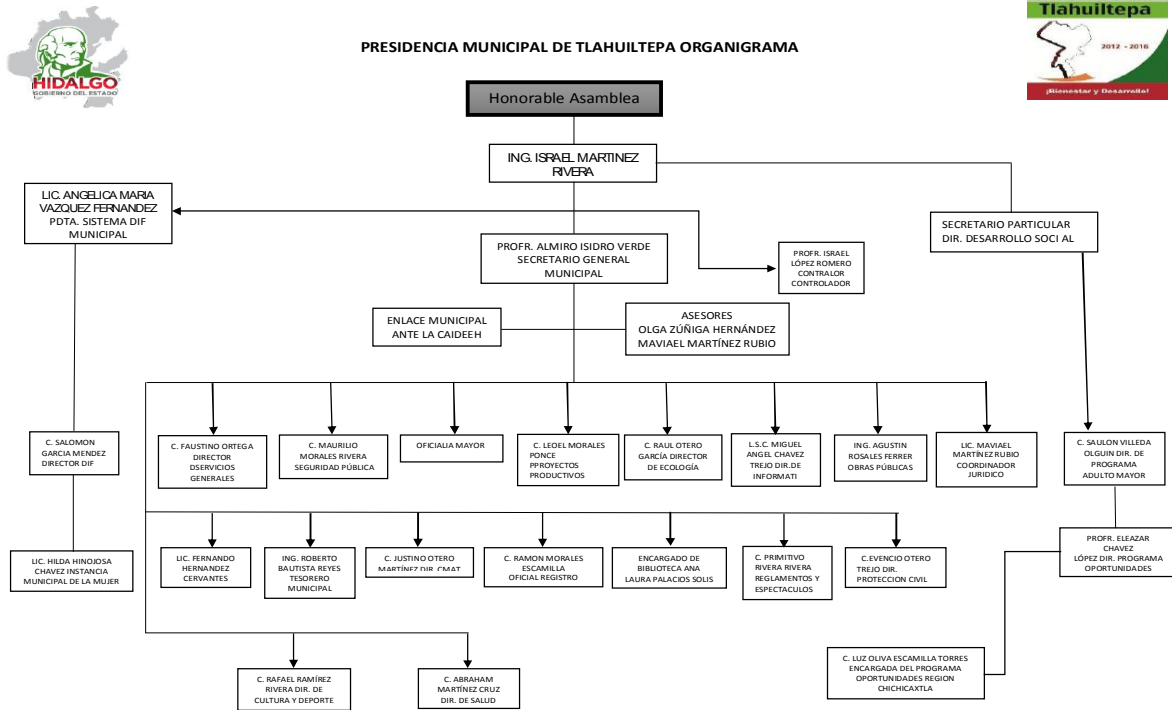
HIDALGO
GOBIERNO DEL ESTADO

PRESIDENCIA MUNICIPAL DE TLAHUILTEPA ORGANIGRAMA

Tlahuiltepa
2012 - 2016
¡Bienestar y Desarrollo!

Honorable Asamblea

ING. ISRAEL MARTINEZ RIVERA

LIC. ANGELICA MARIA VAZQUEZ FERNANDEZ PDTA. SISTEMA DIF MUNICIPAL

SECRETARIO PARTICULAR DIR. DESARROLLO SOCI AL

PROFR. ALMIRO ISIDRO VERDE SECRETARIO GENERAL MUNICIPAL

PROFR. ISRAEL LÓPEZ ROMERO CONTRALOR CONTROLADOR

ENLACE MUNICIPAL ANTE LA CAIDEEH

ASESORES OLGA ZÚÑIGA HERNÁNDEZ MAVIAEL MARTÍNEZ RUBIO

C. SALOMON GARCIA MENDEZ DIRECTOR DIF

LIC. HILDA HINOJOSA CHAVEZ INSTANCIA MUNICIPAL DE LA MUJER

C. FAUSTINO ORTEGA DIRECTOR DSERVICIOS GENERALES

C. MAURILIO MORALES RIVERA SEGURIDAD PÚBLICA

OFICIALIA MAYOR

C. LEOEL MORALES PONCE PPROYECTOS PRODUCTIVOS

C. RAUL OTERO GARCÍA DIRECTOR DE ECOLOGÍA

L.S.C. MIGUEL ANGEL CHAVEZ TREJO DIR.DE INFORMATI

ING. AGUSTIN ROSALES FERRER OBRAS PÚBLICAS

LIC. MAVIAEL MARTÍNEZ RUBIO COORDINADOR JURIDICO

C. SAULON VILLEDA OLGUIN DIR. DE PROGRAMA ADULTO MAYOR

LIC. FERNANDO HERNANDEZ CERVANTES

ING. ROBERTO BAUTISTA REYES TESORERO MUNICIPAL

C. JUSTINO OTERO MARTÍNEZ DIR. CMAT

C. RAMON MORALES ESCAMILLA OFICIAL REGISTRO

ENCARGADO DE BIBLIOTECA ANA LAURA PALACIOS SOLIS

C. PRIMITIVO RIVERA RIVERA REGLAMENTOS Y ESPECTACULOS

C.EVENCIO OTERO TREJO DIR. PROTECCION CIVIL

PROFR. ELEAZAR CHAVEZ LÓPEZ DIR. PROGRAMA OPORTUNIDADES

C. RAFAEL RAMÍREZ RIVERA DIR. DE CULTURA Y DEPORTE

C. ABRAHAM MARTÍNEZ CRUZ DIR. DE SALUD

C. LUZ OLIVA ESCAMILLA TORRES ENCARGADA DEL PROGRAMA OPORTUNIDADES REGION CHICHICAXTLA